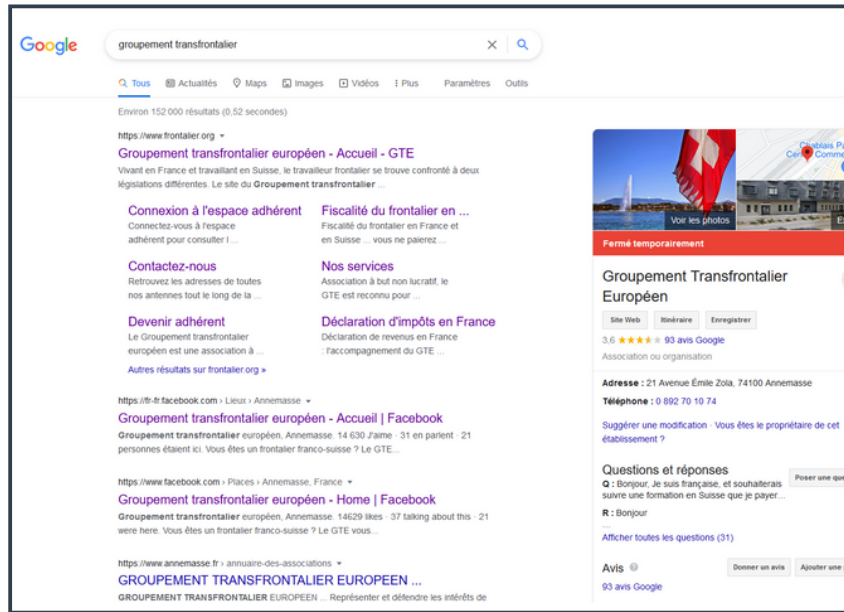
Google

groupement transfrontalier

Tous Actualités Maps Images Vidéos Plus Paramètres Outils

Environ 152 000 résultats (0,52 secondes)

https://www.frontalier.org

Groupement transfrontalier européen - Accueil - GTE

Vivant en France et travaillant en Suisse, le travailleur frontalier se trouve confronté à deux législations différentes. Le site du Groupement transfrontalier ...

Connexion à l'espace adhérent
Connectez-vous à l'espace adhérent pour consulter l ...

Fiscalité du frontalier en ...
Fiscalité du frontalier en France et en Suisse ... vous ne paierez ...

Contactez-nous
Retrouvez les adresses de toutes nos antennes tout le long de la ...

Nos services
Association à but non lucratif, le GTE est reconnu pour ...

Devenir adhérent
Le Groupement transfrontalier européen est une association à ...

Déclaration d'impôts en France
Déclaration de revenus en France : l'accompagnement du GTE ...

Autres résultats sur frontalier.org »

https://fr-fr.facebook.com › Lieux › Annemasse

Groupement transfrontalier européen - Accueil | Facebook

Groupement transfrontalier européen, Annemasse. 14 630 J'aime · 31 en parlent · 21 personnes étaient ici. Vous êtes un frontalier franco-suisse ? Le GTE...

https://www.facebook.com › Places › Annemasse, France

Groupement transfrontalier européen - Home | Facebook

Groupement transfrontalier européen, Annemasse. 14629 likes · 37 talking about this · 21 were here. Vous êtes un frontalier franco-suisse ? Le GTE vous...

https://www.annemasse.fr › annuaire-des-associations

GROUPEMENT TRANSFRONTALIER EUROPEEN ...

GROUPEMENT TRANSFRONTALIER EUROPEEN ... Représenter et défendre les intérêts de

Chablais Pa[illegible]
Ce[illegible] Comme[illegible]

Voir les photos

Fermé temporairement

Groupement Transfrontalier Européen

Site Web Itinéraire Enregistrer

3,6 93 avis Google

Association ou organisation

Adresse : 21 Avenue Émile Zola, 74100 Annemasse

Téléphone : 0 892 70 10 74

Suggérer une modification · Vous êtes le propriétaire de cet établissement ?

Questions et réponses

Poser une que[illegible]

Q : Bonjour, Je suis française, et souhaiterais suivre une formation en Suisse que je payer...

R : Bonjour

Afficher toutes les questions (31)

Avis

Donner un avis Ajouter une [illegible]

93 avis Google